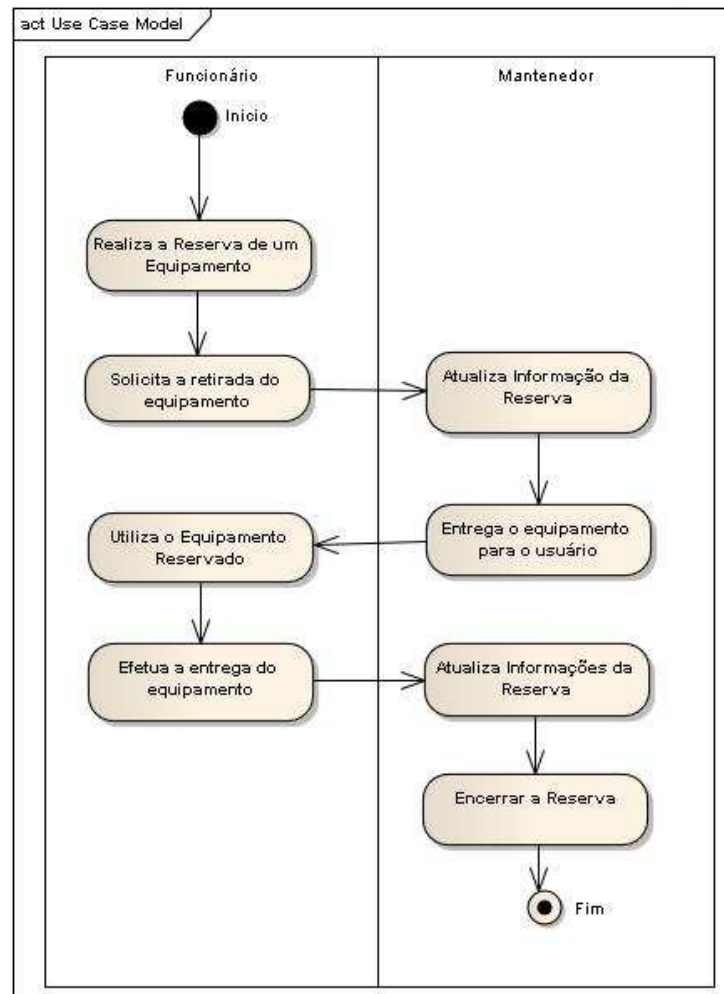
act Use Case Model

Funcionário

Mantenedor

Inicio

Realiza a Reserva de um Equipamento

Solicita a retirada do equipamento

Atualiza Informação da Reserva

Entrega o equipamento para o usuário

Utiliza o Equipamento Reservado

Efetua a entrega do equipamento

Atualiza Informações da Reserva

Encerrar a Reserva

Fim